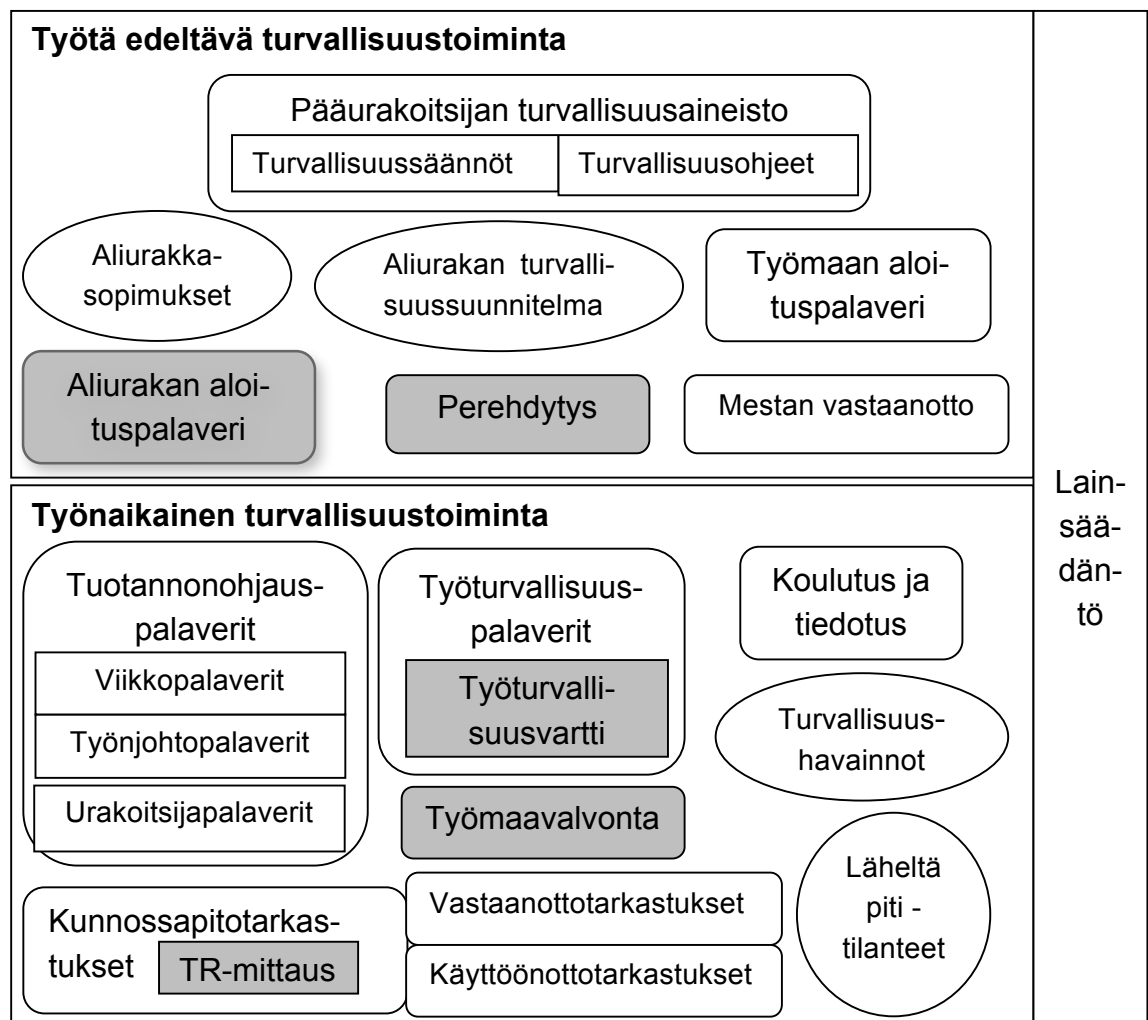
Työtä edeltävä turvallisuustoiminta

Pääurakoitsijan turvallisuusaineisto

Turvallisuussäännöt

Turvallisuusohjeet

Aliurakkasopimukset

Aliurakan turvallisuussuunnitelma

Työmaan aloituspalaveri

Aliurakan aloituspalaveri

Perehdytys

Mestan vastaanotto

Lainsäädäntö

Työnaikainen turvallisuustoiminta

Tuotannonohjauspalaverit

Viikkopalaverit

Työnjohtopalaverit

Urakoitsijapalaverit

Työturvallisuuspalaverit

Työturvallisuusvartti

Koulutus ja tiedotus

Turvallisuushavainnot

Työmaavalvonta

Läheltä piti - tilanteet

Kunnossapitotarkastukset

TR-mittaus

Vastaanottotarkastukset

Käyttöönottotarkastukset